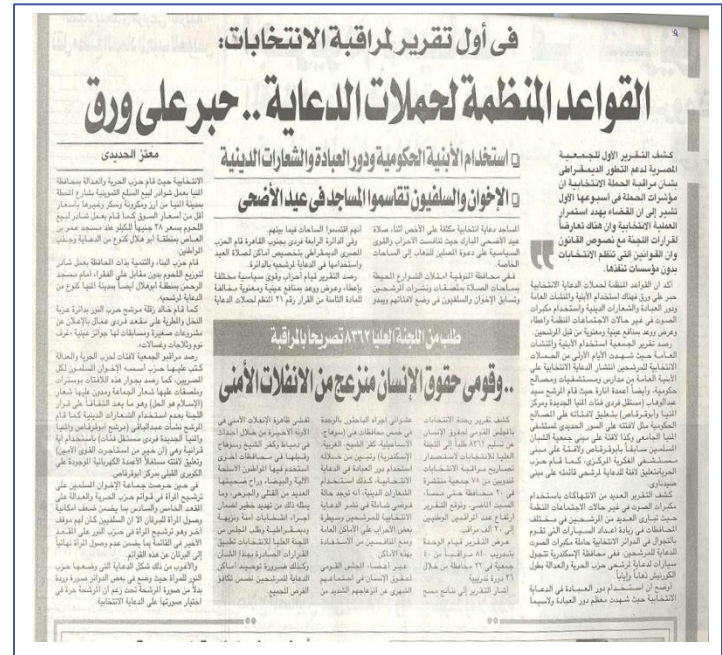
فى أول تقرير لمراقبة الانتخابات:

القواعد المنظمة لحملات الدعاية.. حبر على ورق

□ استخدام الأبنية الحكومية ودور العبادة والشعارات الدينية

□ الإخوان والسلفيون تقاسموا المساجد فى عيد الأضحى

معتز الحديدى

كشف التقرير الأول للجمعية المصرية لدعم التطور الديمقراطى بشأن مراقبة الحملة الانتخابية أن مؤشرات الحملة فى أسبوعها الأول تشير إلى أن القضاء يهدد استقرار العملية الانتخابية وأن هناك تعارضا لقرارات اللجنة مع نصوص القانون وأن القوانين التى تنظم الانتخابات بدون مؤسسات تنفذها.

طلب من اللجنة العليا ٨٣٦٢ تصريحا بالمراقبة

..وقومى حقوق الإنسان منزعج من الانفلات الأمنى

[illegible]